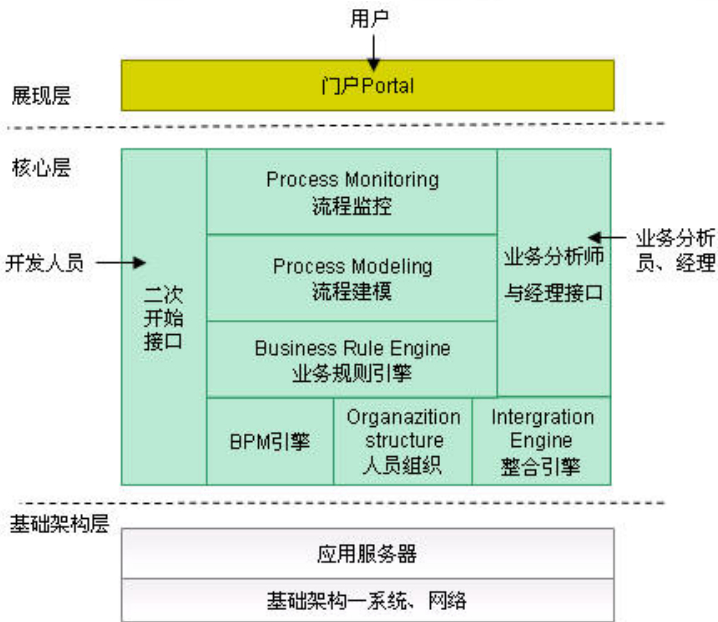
用户

展现层

门户Portal

核心层

开发人员

二次开始接口

Process Monitoring
流程监控

Process Modeling
流程建模

Business Rule Engine
业务规则引擎

业务分析师与经理接口

业务分析员、经理

BPM引擎

Organazition structure
人员组织

Intergration Engine
整合引擎

基础架构层

应用服务器

基础架构一系统、网络